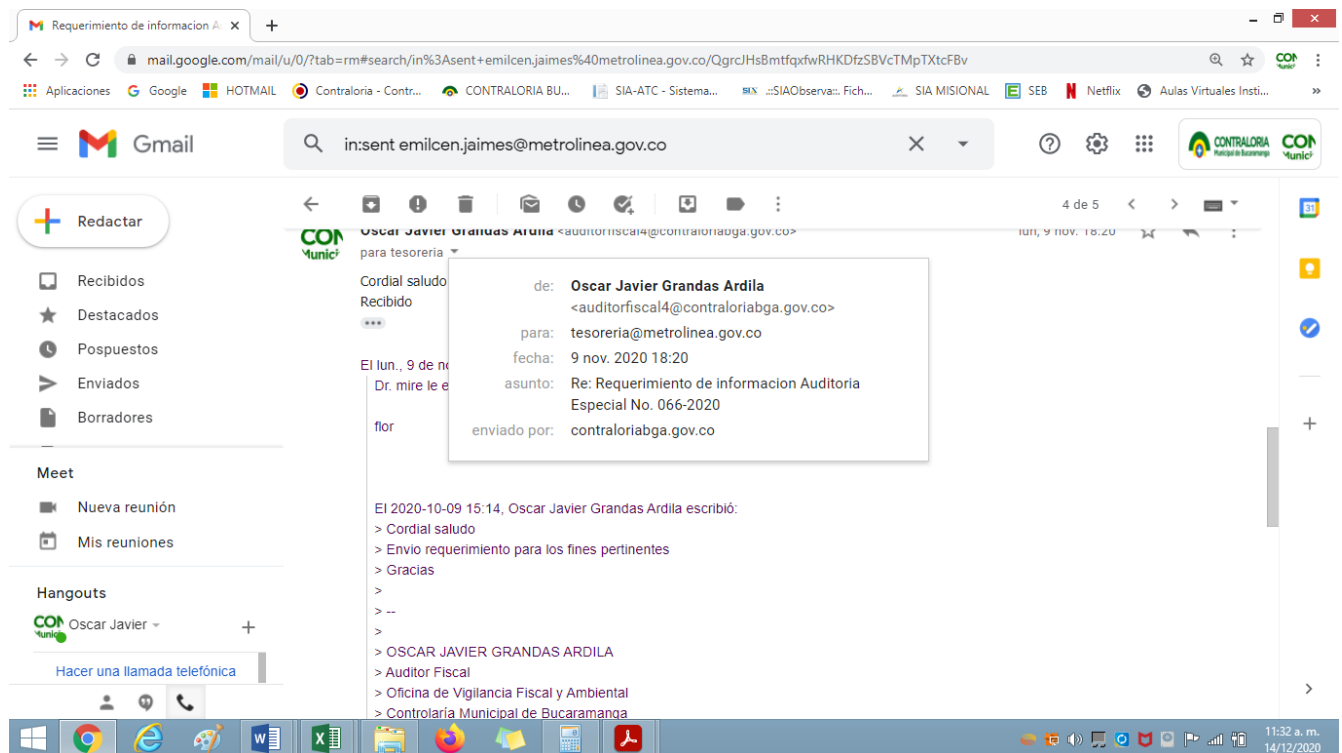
Requerimiento de informacion A

mail.google.com/mail/u/0/?tab=rm#search/in%3Asent+emilcen.jaimes%40metrolinea.gov.co/QgrcJHsBmtfqxfwRHKDfzSBVcTMpTXtcFBv

Aplicaciones Google HOTMAIL Contraloria - Contr... CONTRALORIA BU... SIA-ATC - Sistema... .::SIAObserva::. Fich... SIA MISIONAL SEB Netflix Aulas Virtuales Insti...

Gmail

in:sent emilcen.jaimes@metrolinea.gov.co

CONTRALORIA Municipal de Bucaramanga

Redactar

Recibidos
Destacados
Pospuestos
Enviados
Borradores

Meet
Nueva reunión
Mis reuniones

Hangouts
Oscar Javier

Hacer una llamada telefónica

4 de 5

Oscar Javier Grandas Ardila <auditorfiscal4@contraloriabga.gov.co> lun, 9 nov. 18:20
para tesoreria

Cordial saludo
Recibido

El lun., 9 de no
Dr. mire le e

flor

de: Oscar Javier Grandas Ardila <auditorfiscal4@contraloriabga.gov.co>
para: tesoreria@metrolinea.gov.co
fecha: 9 nov. 2020 18:20
asunto: Re: Requerimiento de informacion Auditoria Especial No. 066-2020
enviado por: contraloriabga.gov.co

El 2020-10-09 15:14, Oscar Javier Grandas Ardila escribió:
> Cordial saludo
> Envio requerimiento para los fines pertinentes
> Gracias
>
> --
>
> OSCAR JAVIER GRANDAS ARDILA
> Auditor Fiscal
> Oficina de Vigilancia Fiscal y Ambiental
> Controlaría Municipal de Bucaramanga

11:32 a. m.
14/12/2020